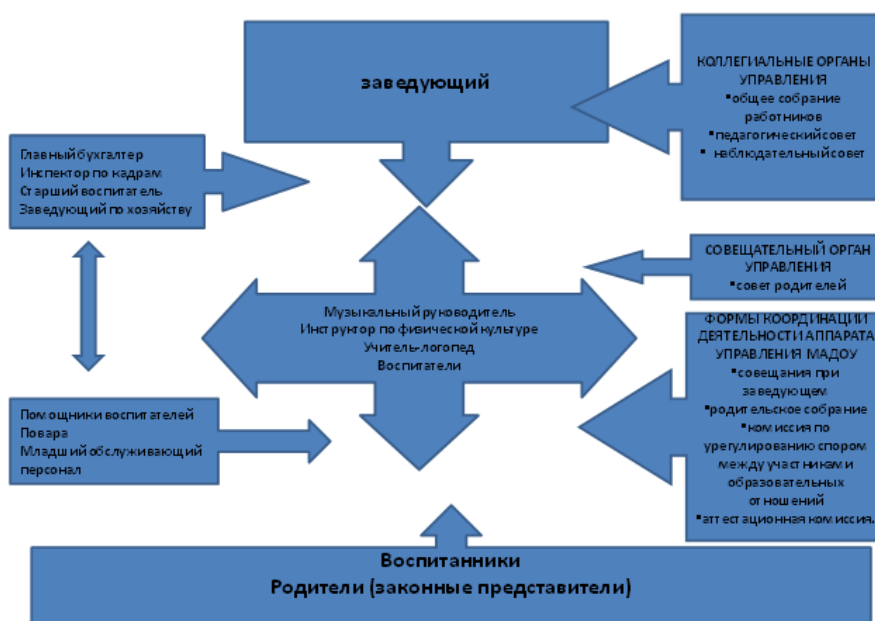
заведующий

КОЛЛЕГИАЛЬНЫЕ ОРГАНЫ УПРАВЛЕНИЯ
•общее собрание работников
•педагогическийсовет
• наблюдательныйсовет

Главный бухгалтер
Инспектор по кадрам
Старший воспитатель
Заведующий по хозяйству

СОВЕЩАТЕЛЬНЫЙ ОРГАН УПРАВЛЕНИЯ
•совет родителей

Музыкальный руководитель
Инструктор по физической культуре
Учитель-логопед
Воспитатели

ФОРМЫ КООРДИНАЦИИ ДЕЯТЕЛЬНОСТИ АППАРАТА УПРАВЛЕНИЯ МАДОУ
•совещания при заведующем
•родительское собрание
•комиссия по урегулированию споров между участниками образовательных отношений
•аттестационная комиссия.

Помощники воспитателей
Повара
Младший обслуживающий персонал

Воспитанники
Родители (законные представители)